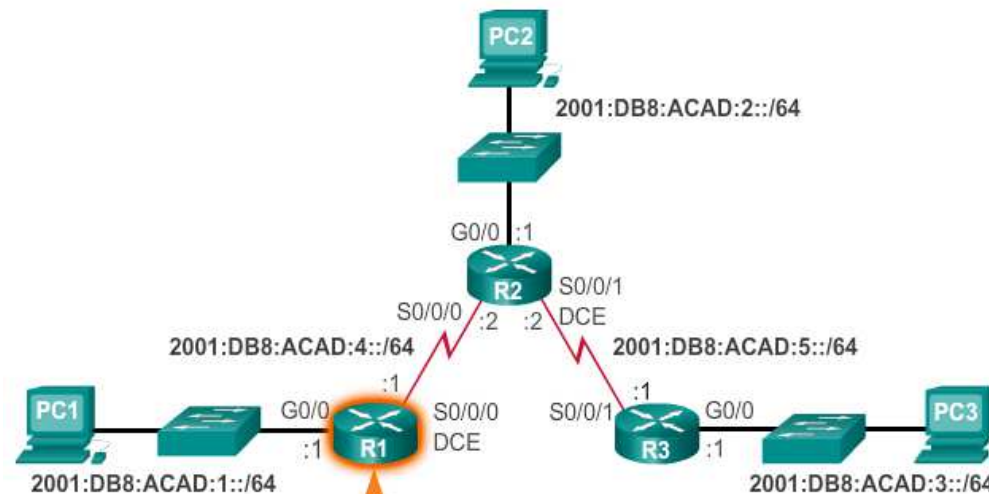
PC2

2001:DB8:ACAD:2::/64

G0/0 :1

R2

S0/0/1

S0/0/0 :2 :2 DCE

2001:DB8:ACAD:4::/64

2001:DB8:ACAD:5::/64

:1

:1

PC1

G0/0

S0/0/0

S0/0/1

G0/0

PC3

:1

R1

DCE

R3

:1

2001:DB8:ACAD:1::/64

2001:DB8:ACAD:3::/64